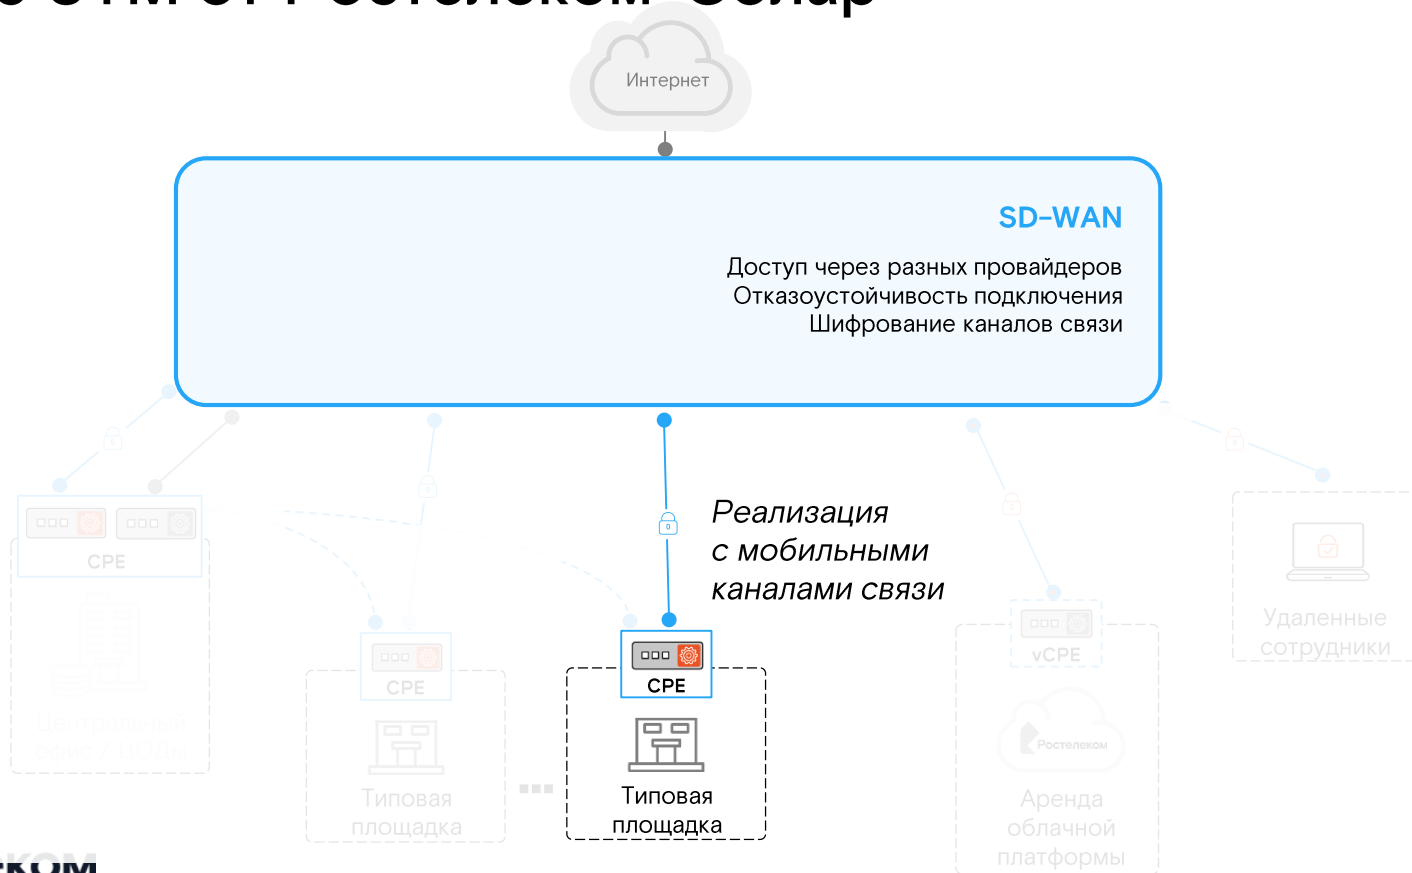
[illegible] Ростелеком-Солар

Интернет

SD-WAN

Доступ через разных провайдеров
Отказоустойчивость подключения
Шифрование каналов связи

Реализация с мобильными каналами связи

CPE

Центральный офис / ЦОДы

CPE

Типовая площадка

CPE

Типовая площадка

vCPE

Ростелеком

Аренда облачной платформы

Удаленные сотрудники

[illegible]ком